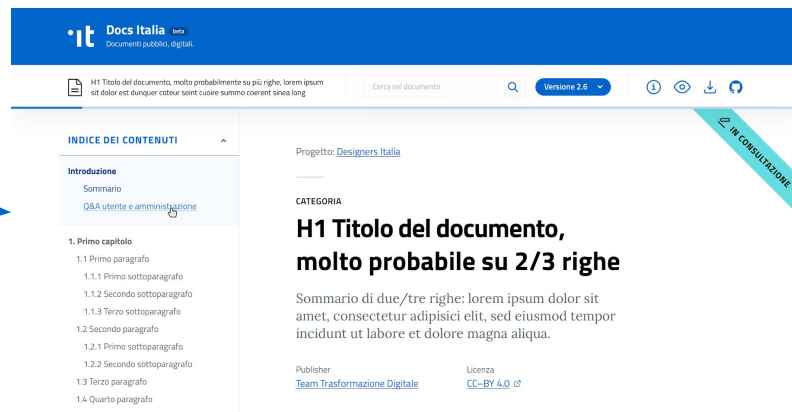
·IT Docs Italia beta
Documenti pubblici, digitali.

H1 Titolo del documento, molto probabilmente su più righe, lorem ipsum sit dolor est dunquer coteur seint cuoire summo coerent sinea long

Cerca nel documento

Versione 2.6

IN CONSULTAZIONE

INDICE DEI CONTENUTI

Introduzione
Sommario
Q&A utente e amministrazione

1. Primo capitolo
1.1 Primo paragrafo
1.1.1 Primo sottoparagrafo
1.1.2 Secondo sottoparagrafo
1.1.3 Terzo sottoparagrafo
1.2 Secondo paragrafo
1.2.1 Primo sottoparagrafo
1.2.2 Secondo sottoparagrafo
1.3 Terzo paragrafo
1.4 Quarto paragrafo

Progetto: Designers Italia

CATEGORIA

H1 Titolo del documento, molto probabile su 2/3 righe

Sommario di due/tre righe: lorem ipsum dolor sit amet, consectetur adipisici elit, sed eiusmod tempor incidunt ut labore et dolore magna aliqua.

Publisher
Team Trasformazione Digitale

Licenza
CC–BY 4.0